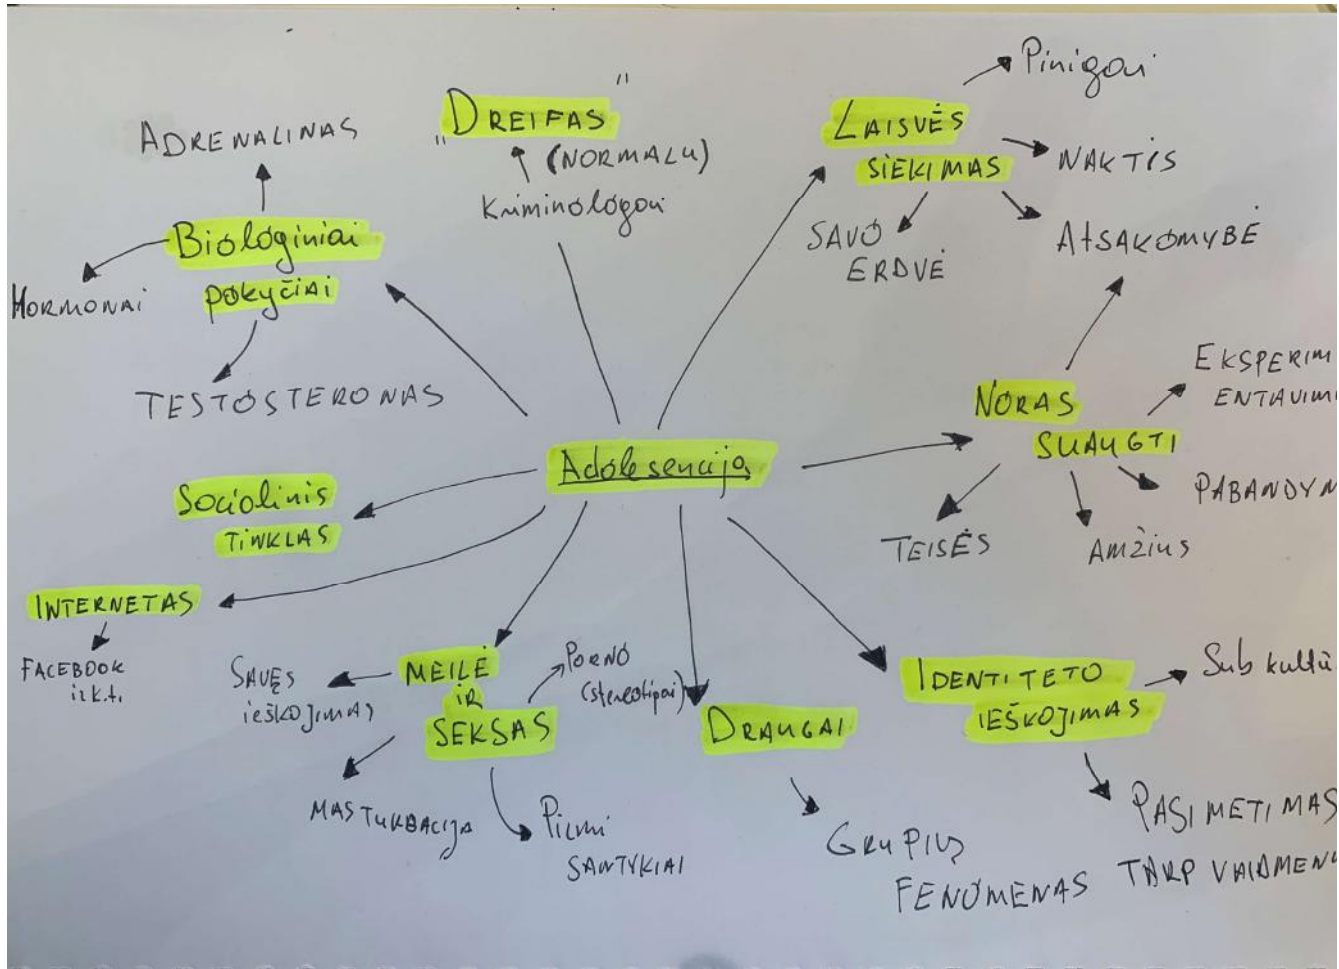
ADRENALINAS

Biologiniai pokyčiai

HORMONAI

TESTOSTERONAS

„DREIFAS"
(NORMALU)
Kriminologai

LAISVĖS SIEKIMAS

Pinigai

NAKTIS

SAVO ERDVĖ

ATSAKOMYBĖ

NORAS SUAUGTI

EKSPERIMENTAVIM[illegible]

PABANDYM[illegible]

TEISĖS

AMŽIUS

Adolescencija

Socialinis TINKLAS

INTERNETAS

FACEBOOK ir k.t.

MEILĖ IR SEKSAS

SAVĘS IEŠKOJIMAS

PORNO (stereotipai)

MASTURBACIJA

Pirmi SANTYKIAI

DRAUGAI

GRUPIŲ FENOMENAS

IDENTITETO IEŠKOJIMAS

Sub kultū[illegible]

PASIMETIMAS TARP VAIDMENŲ